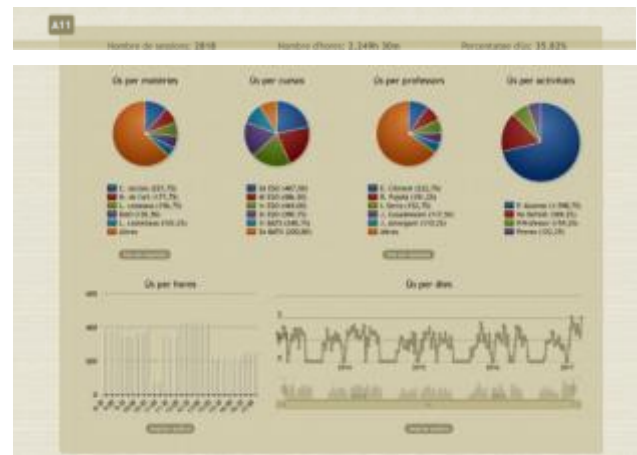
A11

Nombre de sessions: 2818

Nombre d'hores: 2.249h 30m

Percentatge d'ús: 35,83%

Ús per matèries

Ús per cursos

Ús per professors

Ús per activitats

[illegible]

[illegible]

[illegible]

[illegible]

Ús per franes

Ús per dies

600

400

200

2016

2015

2016

2017

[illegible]

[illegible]